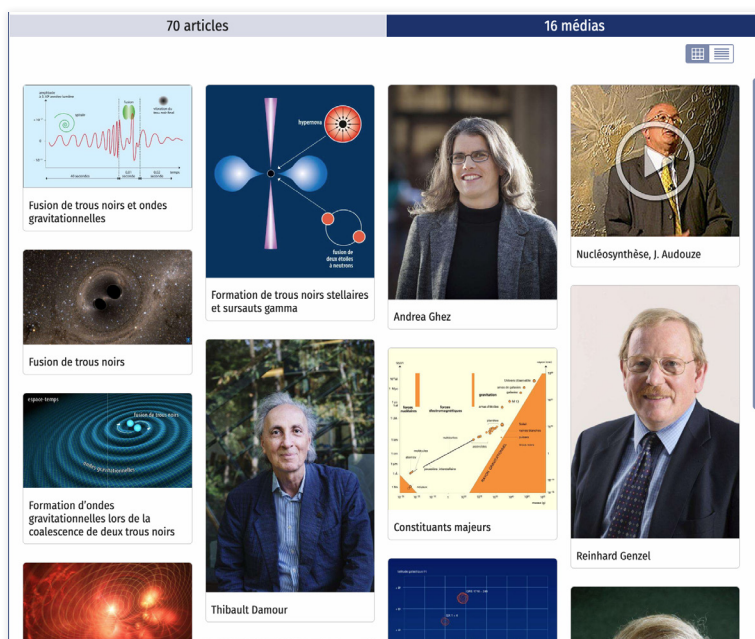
70 articles

16 médias

Fusion de trous noirs et ondes gravitationnelles

Fusion de trous noirs

espace-temps

fusion de trous noirs

ondes gravitationnelles

Formation d'ondes gravitationnelles lors de la coalescence de deux trous noirs

hypernova

fusion de deux étoiles à neutrons

Formation de trous noirs stellaires et sursauts gamma

Thibault Damour

Andrea Ghez

Constituants majeurs

Nucléosynthèse, J. Audouze

Reinhard Genzel